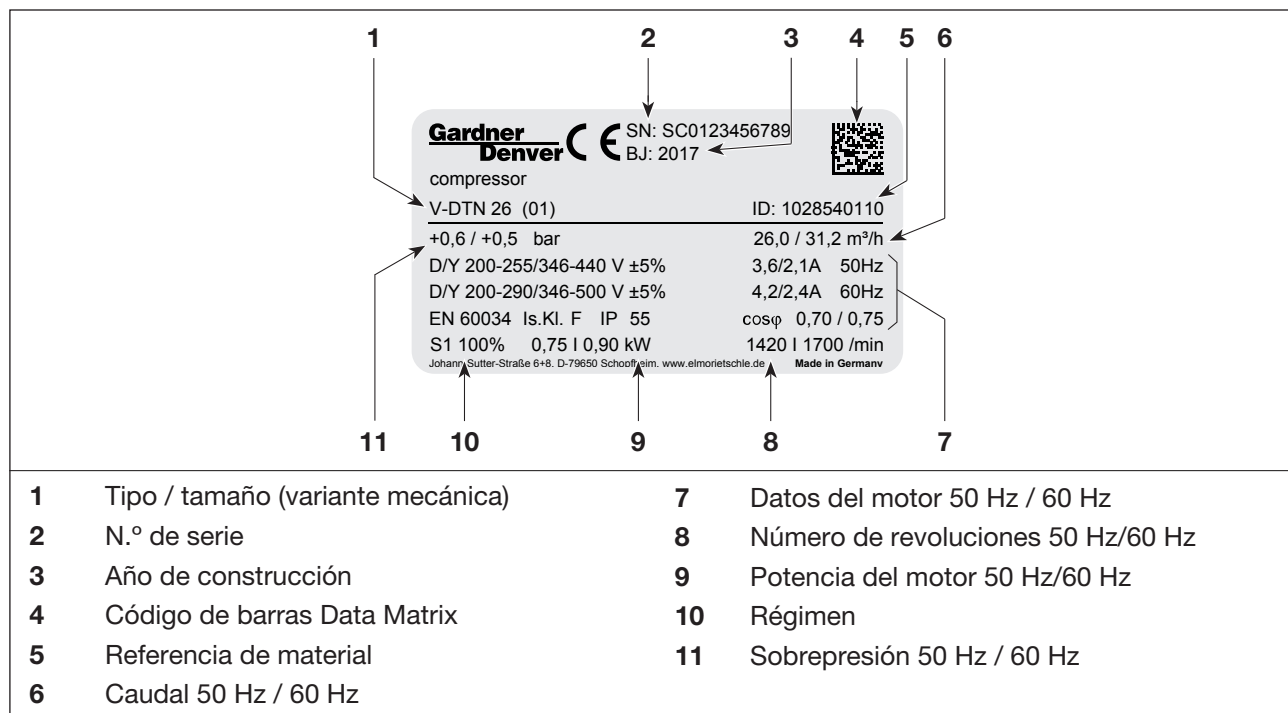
1 2 3 4 5 6

Gardner Denver CE SN: SC0123456789 BJ: 2017

compressor

V-DTN 26 (01) ID: 1028540110

+0,6 / +0,5 bar 26,0 / 31,2 m³/h

D/Y 200-255/346-440 V ±5% 3,6/2,1A 50Hz

D/Y 200-290/346-500 V ±5% 4,2/2,4A 60Hz

EN 60034 Is.Kl. F IP 55 cosφ 0,70 / 0,75

S1 100% 0,75 I 0,90 kW 1420 I 1700 /min

Johann-Sutter-Straße 6+8, D-79650 Schopfheim, www.elmorietschle.de Made in Germany

11 10 9 8 7

| | | | |
|---|---|---|---|
| **1** | Tipo / tamaño (variante mecánica) | **7** | Datos del motor 50 Hz / 60 Hz |
| **2** | N.º de serie | **8** | Número de revoluciones 50 Hz/60 Hz |
| **3** | Año de construcción | **9** | Potencia del motor 50 Hz/60 Hz |
| **4** | Código de barras Data Matrix | **10** | Régimen |
| **5** | Referencia de material | **11** | Sobrepresión 50 Hz / 60 Hz |
| **6** | Caudal 50 Hz / 60 Hz | | |